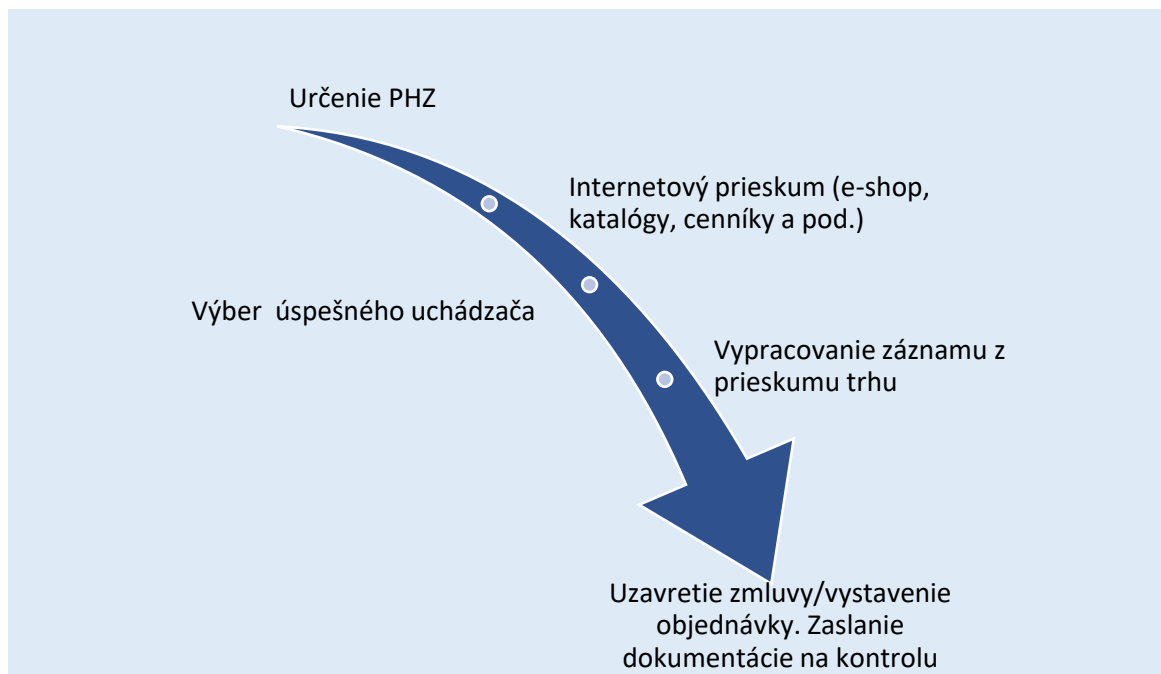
Určenie PHZ

Internetový prieskum (e-shop, katalógy, cenníky a pod.)

Výber úspešného uchádzača

Vypracovanie záznamu z prieskumu trhu

Uzavretie zmluvy/vystavenie objednávky. Zaslanie dokumentácie na kontrolu